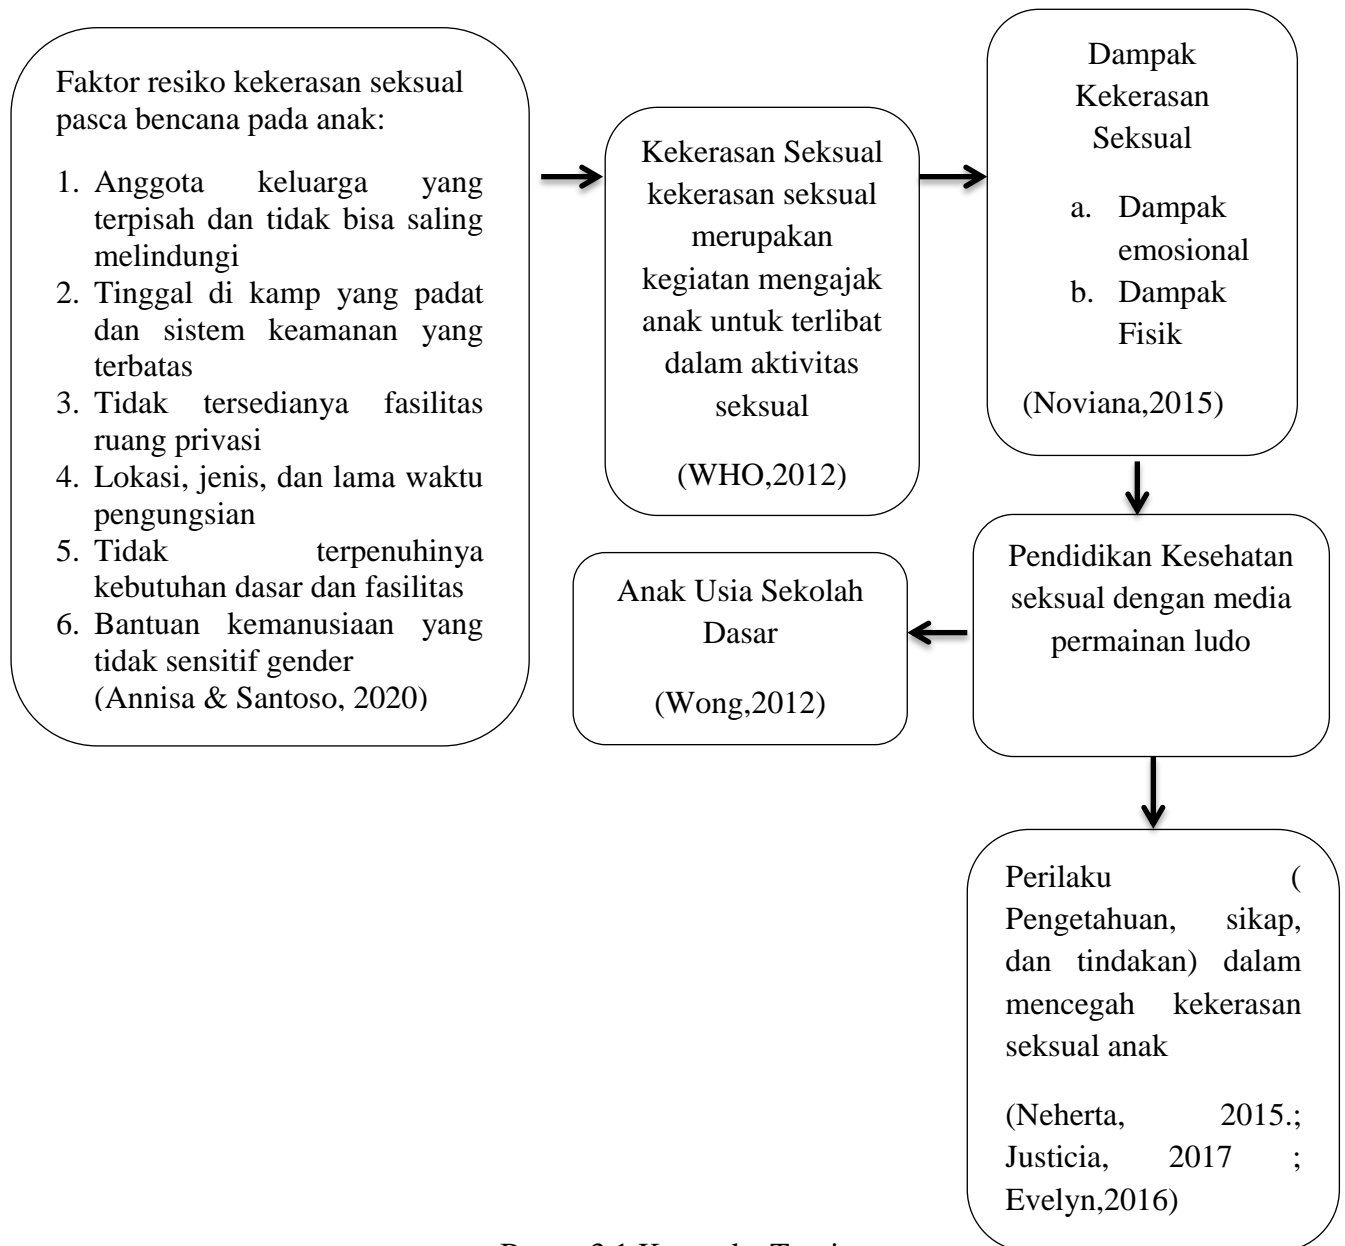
Faktor resiko kekerasan seksual pasca bencana pada anak:

1. Anggota keluarga yang terpisah dan tidak bisa saling melindungi
2. Tinggal di kamp yang padat dan sistem keamanan yang terbatas
3. Tidak tersedianya fasilitas ruang privasi
4. Lokasi, jenis, dan lama waktu pengungsian
5. Tidak terpenuhinya kebutuhan dasar dan fasilitas
6. Bantuan kemanusiaan yang tidak sensitif gender
(Annisa & Santoso, 2020)

Kekerasan Seksual kekerasan seksual merupakan kegiatan mengajak anak untuk terlibat dalam aktivitas seksual

(WHO,2012)

Dampak Kekerasan Seksual

a. Dampak emosional
b. Dampak Fisik

(Noviana,2015)

Pendidikan Kesehatan seksual dengan media permainan ludo

Anak Usia Sekolah Dasar

(Wong,2012)

Perilaku ( Pengetahuan, sikap, dan tindakan) dalam mencegah kekerasan seksual anak

(Neherta, 2015.; Justicia, 2017 ; Evelyn,2016)

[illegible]